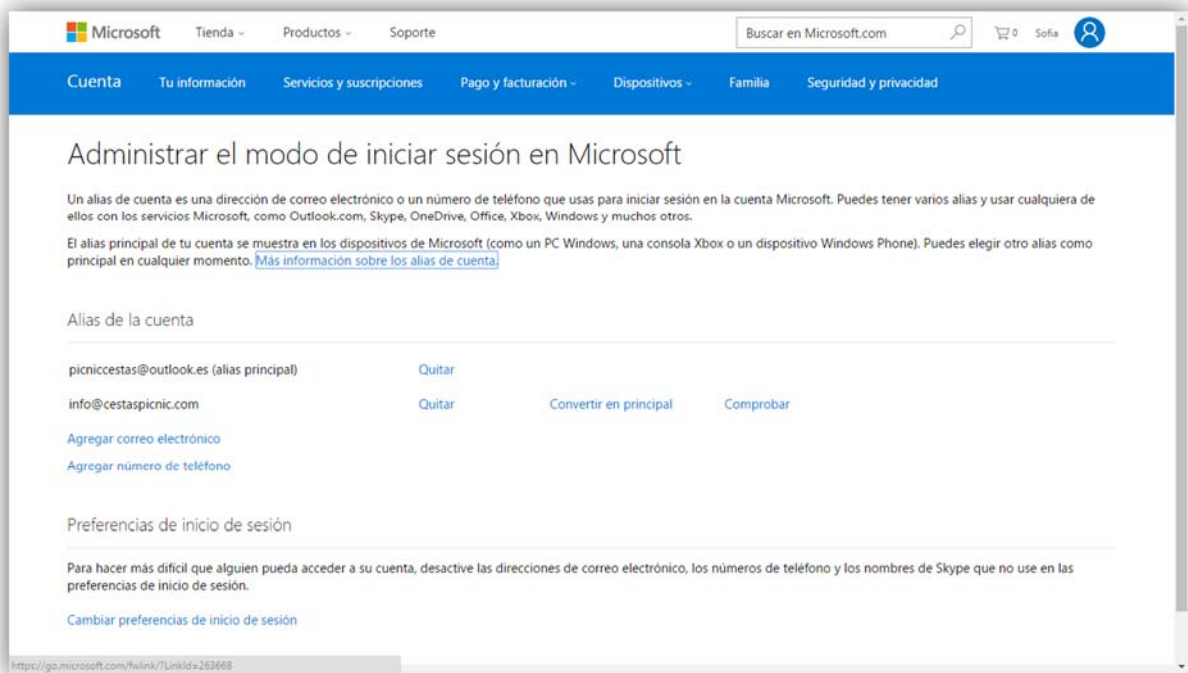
Microsoft Tienda Productos Soporte Buscar en Microsoft.com 0 Sofia

Cuenta Tu información Servicios y suscripciones Pago y facturación Dispositivos Familia Seguridad y privacidad

Administrar el modo de iniciar sesión en Microsoft

Un alias de cuenta es una dirección de correo electrónico o un número de teléfono que usas para iniciar sesión en la cuenta Microsoft. Puedes tener varios alias y usar cualquiera de ellos con los servicios Microsoft, como Outlook.com, Skype, OneDrive, Office, Xbox, Windows y muchos otros.

El alias principal de tu cuenta se muestra en los dispositivos de Microsoft (como un PC Windows, una consola Xbox o un dispositivo Windows Phone). Puedes elegir otro alias como principal en cualquier momento. Más información sobre los alias de cuenta.

Alias de la cuenta

picniccestas@outlook.es (alias principal) Quitar

info@cestaspicnic.com Quitar Convertir en principal Comprobar

Agregar correo electrónico

Agregar número de teléfono

Preferencias de inicio de sesión

Para hacer más difícil que alguien pueda acceder a su cuenta, desactive las direcciones de correo electrónico, los números de teléfono y los nombres de Skype que no use en las preferencias de inicio de sesión.

Cambiar preferencias de inicio de sesión

https://go.microsoft.com/fwlink/?LinkId=263668